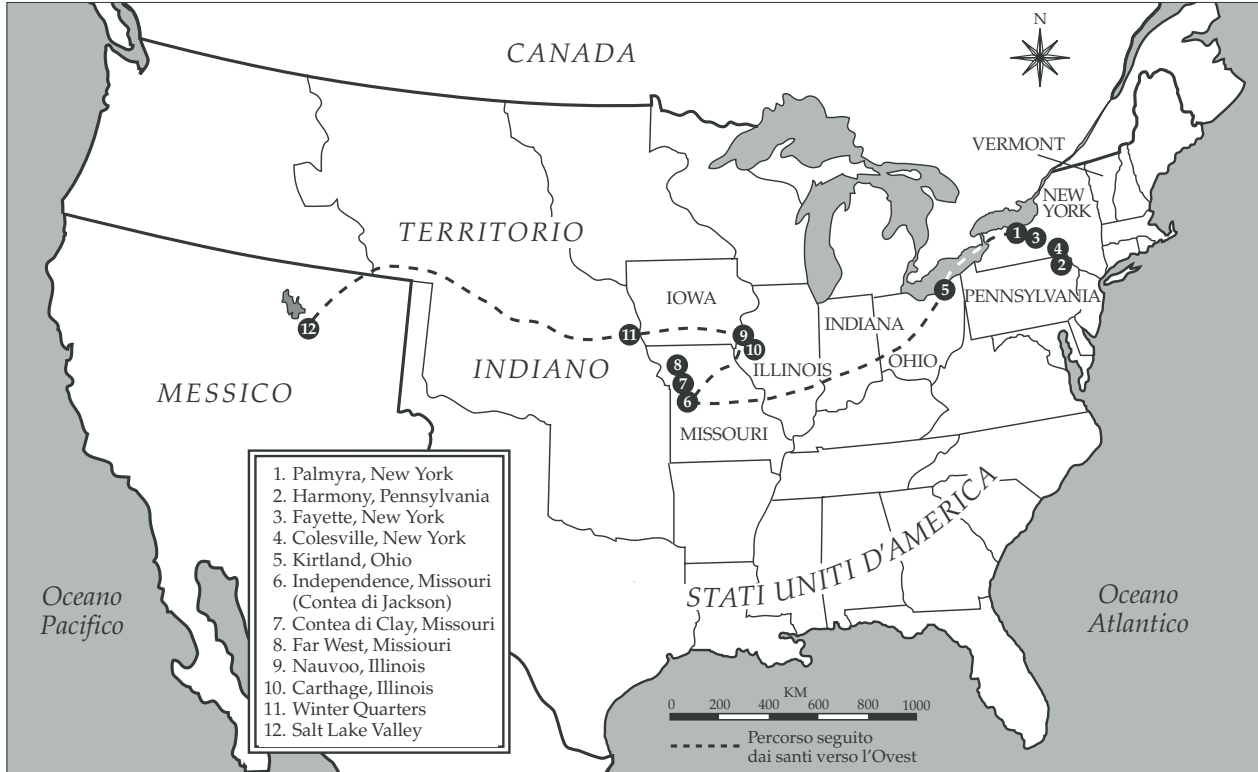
N

CANADA

VERMONT

NEW YORK

TERRITORIO

1 3

4

2

5

PENNSYLVANIA

IOWA

12

11

9

10

INDIANA

INDIANO

8

7

6

ILLINOIS

OHIO

MESSICO

MISSOURI

1. Palmyra, New York
2. Harmony, Pennsylvania
3. Fayette, New York
4. Colesville, New York
5. Kirtland, Ohio
6. Independence, Missouri (Contea di Jackson)
7. Contea di Clay, Missouri
8. Far West, Missiouri
9. Nauvoo, Illinois
10. Carthage, Illinois
11. Winter Quarters
12. Salt Lake Valley

STATI UNITI D'AMERICA

Oceano Pacifico

Oceano Atlantico

KM

0 200 400 600 800 1000

Percorso seguito dai santi verso l'Ovest